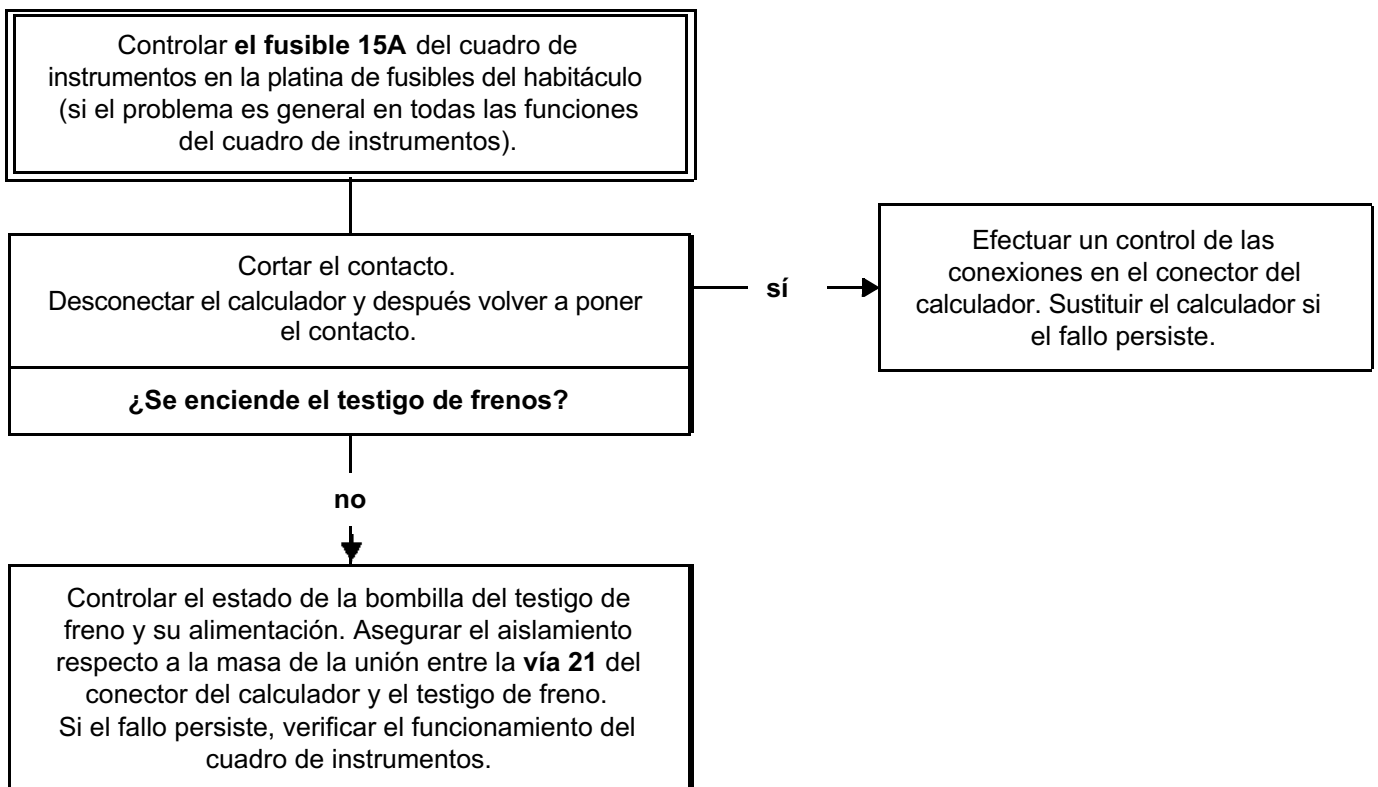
Controlar el fusible 15A del cuadro de instrumentos en la platina de fusibles del habitáculo (si el problema es general en todas las funciones del cuadro de instrumentos).

Cortar el contacto.
Desconectar el calculador y después volver a poner el contacto.

¿Se enciende el testigo de frenos?

sí

Efectuar un control de las conexiones en el conector del calculador. Sustituir el calculador si el fallo persiste.

no

Controlar el estado de la bombilla del testigo de freno y su alimentación. Asegurar el aislamiento respecto a la masa de la unión entre la vía 21 del conector del calculador y el testigo de freno.
Si el fallo persiste, verificar el funcionamiento del cuadro de instrumentos.